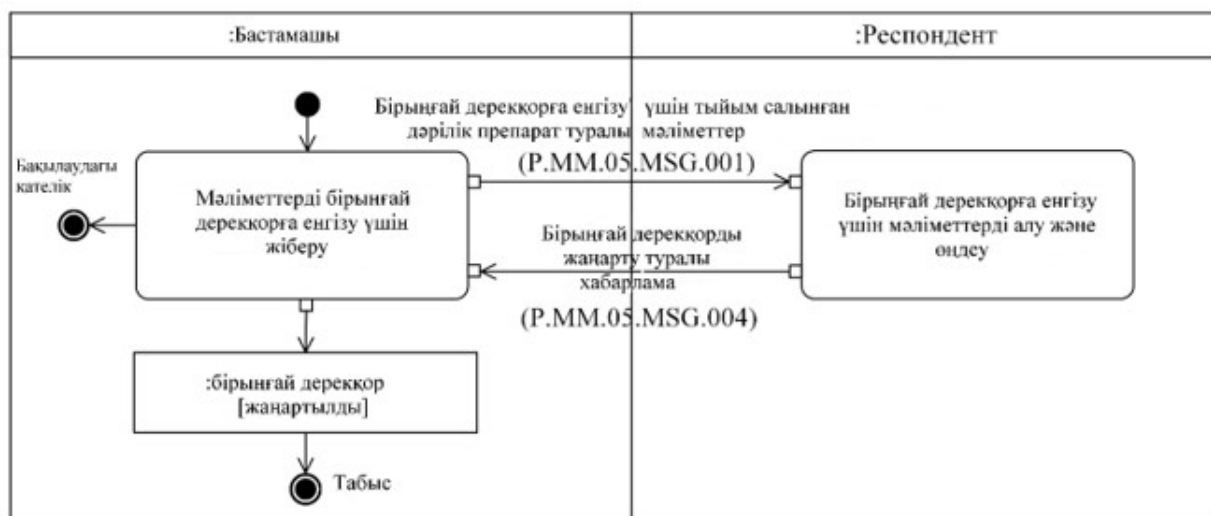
:Бастамашы

:Респондент

Бірыңғай дерекқорға енгізу үшін тыйым салынған дәрілік препарат туралы мәліметтер

(P.MM.05.MSG.001)

Бақылаулағы қателік

Мәліметтерді бірыңғай дерекқорға енгізу үшін жіберу

Бірыңғай дерекқорға енгізу үшін мәліметтерді алу және өңдеу

Бірыңғай дерекқорды жаңарту туралы хабарлама

(P.MM.05.MSG.004)

:бірыңғай дерекқор [жаңартылды]

Табыс